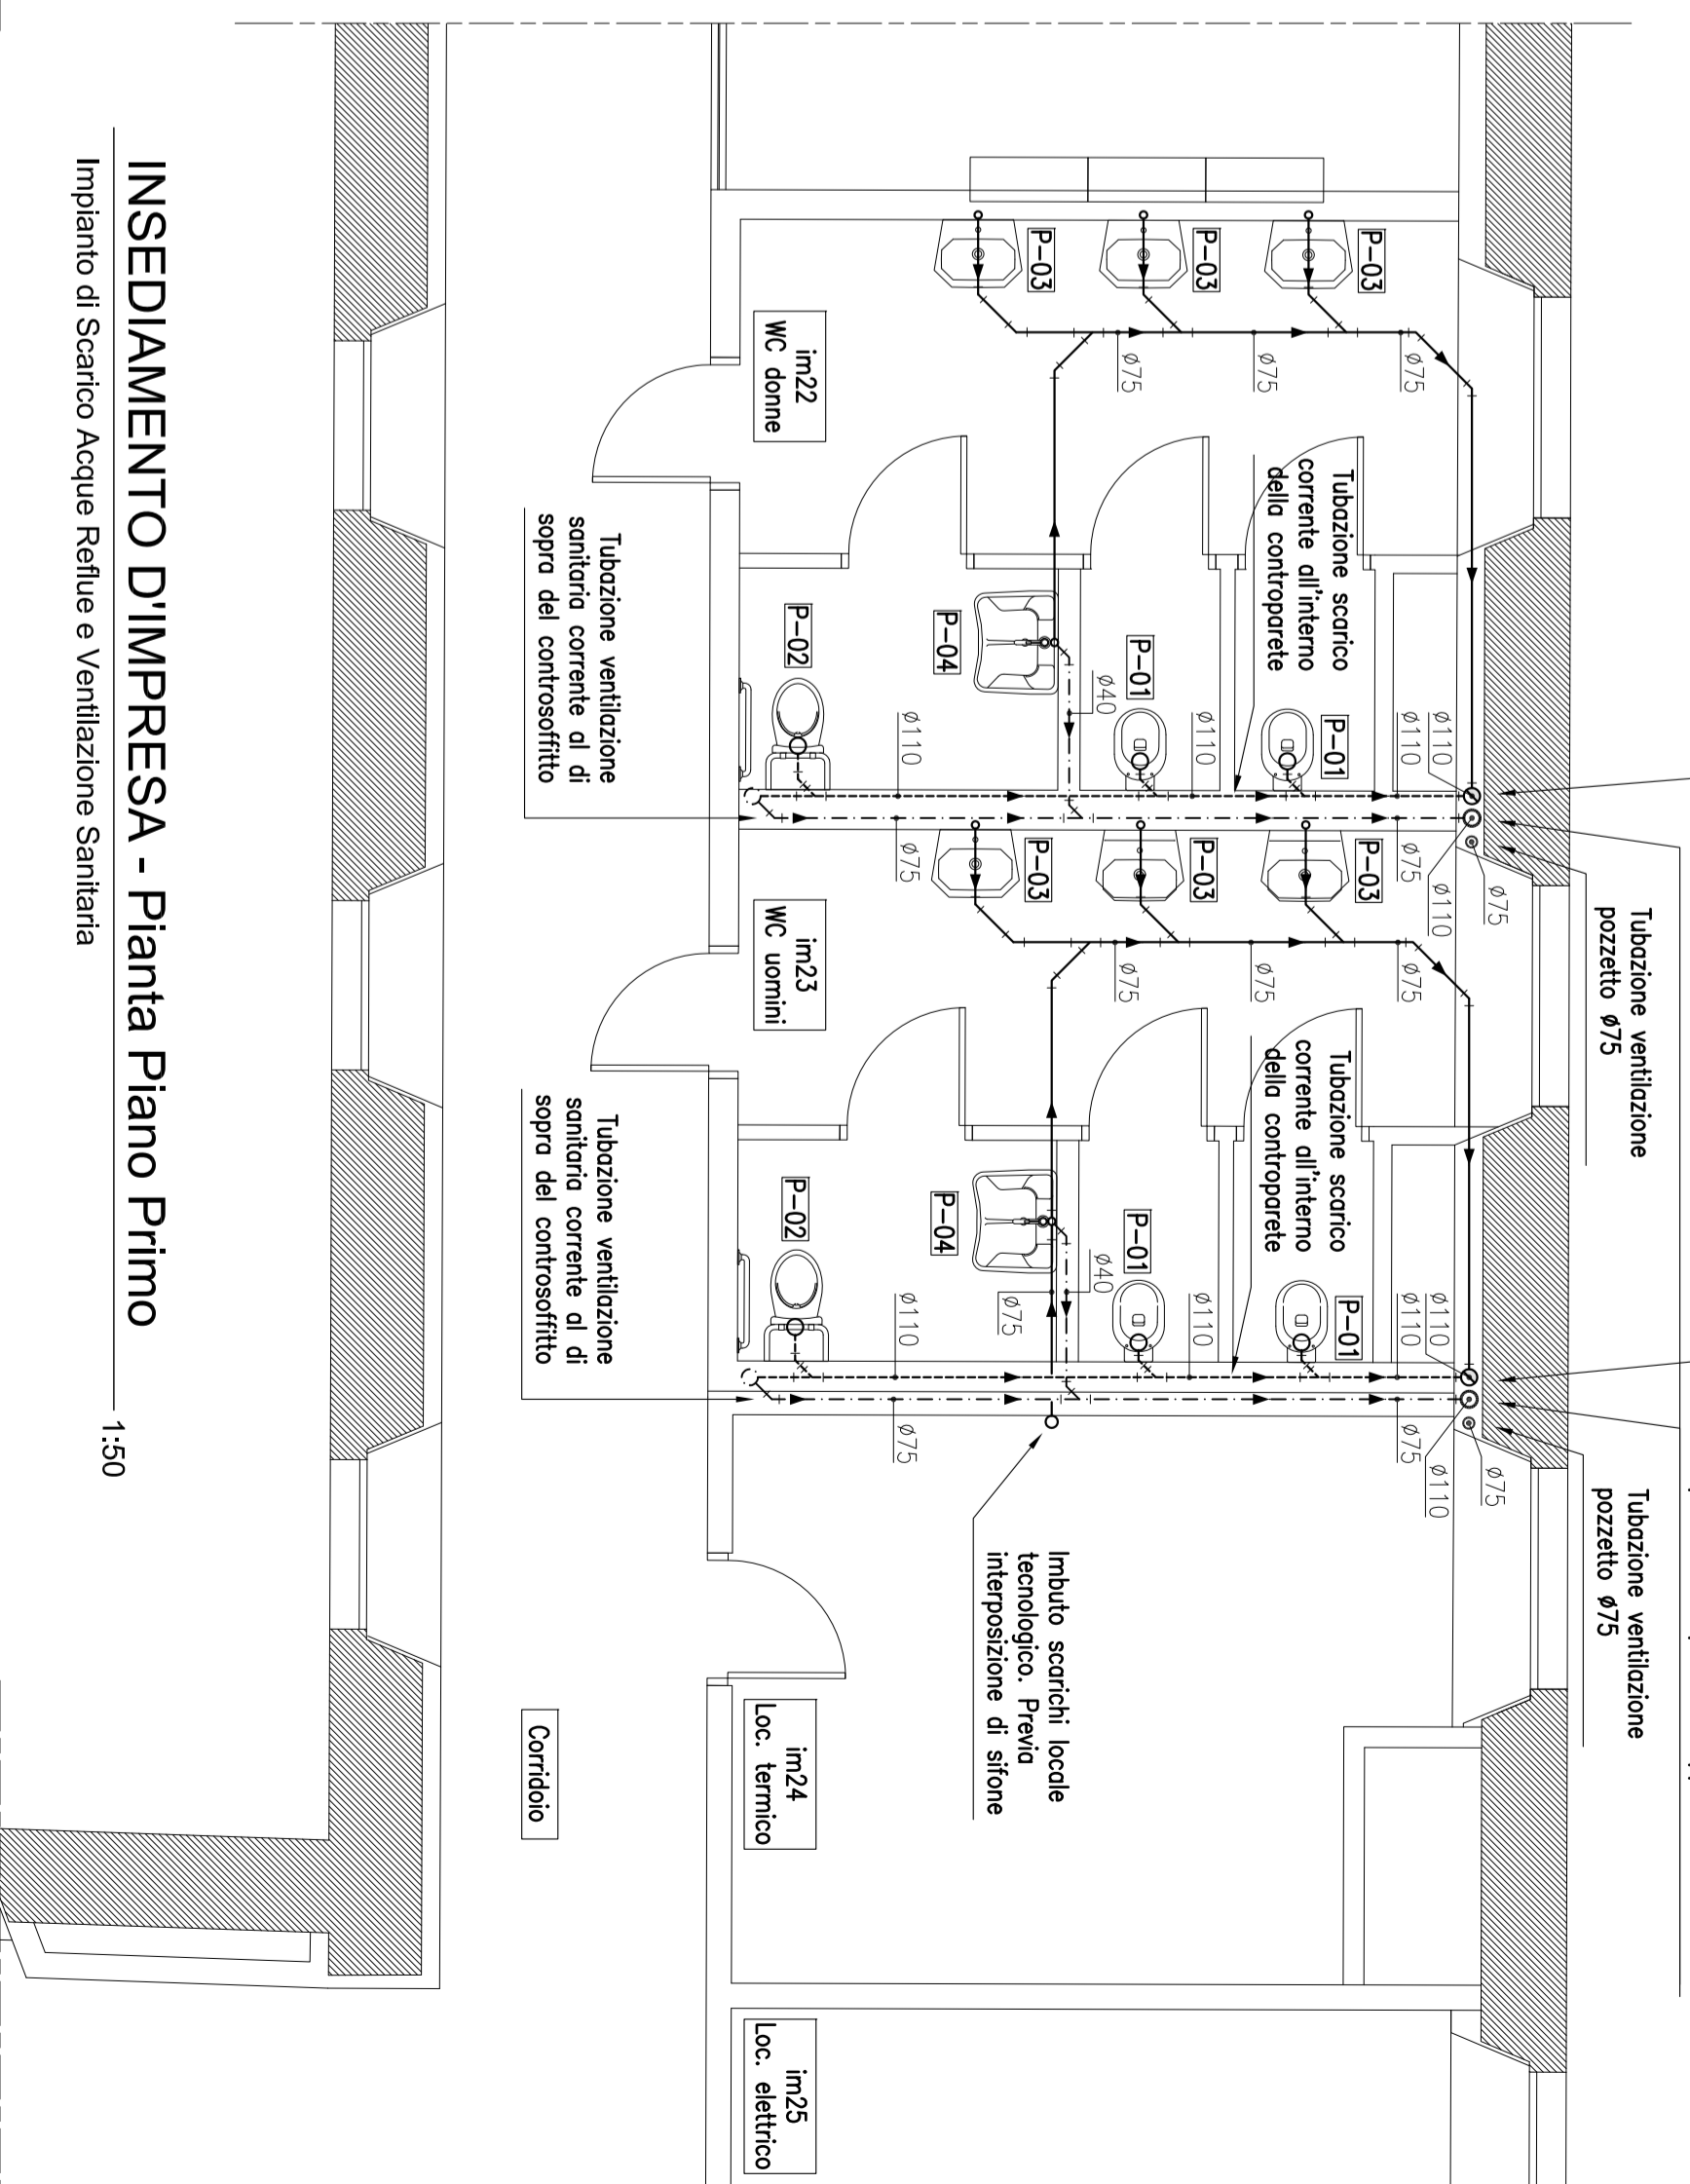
INSEDIAMENTO D'IMPRESA - Pianta Piano Primo
Impianto di Scarico Acque Reflue e Ventilazione Sanitaria
1:50

P-03
P-03
P-03
$\phi 75$
$\phi 75$
$\phi 75$
im22
WC donne
Tubazione scarico corrente all'interno della contoparete
Tubazione ventilazione sanitaria corrente al di sopra del controsoffitto
P-04
P-02
P-01
P-01
$\phi 40$
$\phi 110$
$\phi 110$
$\phi 110$
$\phi 110$
$\phi 75$
P-03
P-03
P-03
$\phi 75$
$\phi 110$
$\phi 75$
Tubazione ventilazione pozzetto $\phi 75$
im23
WC uomini
$\phi 75$
$\phi 75$
$\phi 75$
Tubazione scarico corrente all'interno della contoparete
Tubazione ventilazione sanitaria corrente al di sopra del controsoffitto
P-04
P-02
P-01
P-01
$\phi 40$
$\phi 75$
$\phi 110$
$\phi 110$
$\phi 110$
$\phi 110$
$\phi 75$
$\phi 75$
$\phi 110$
$\phi 75$
Tubazione ventilazione pozzetto $\phi 75$
Imbuto scarichi locale tecnologico. Previa interposizione di sifone
Corridoio
im24
Loc. termico
im25
Loc. elettrico